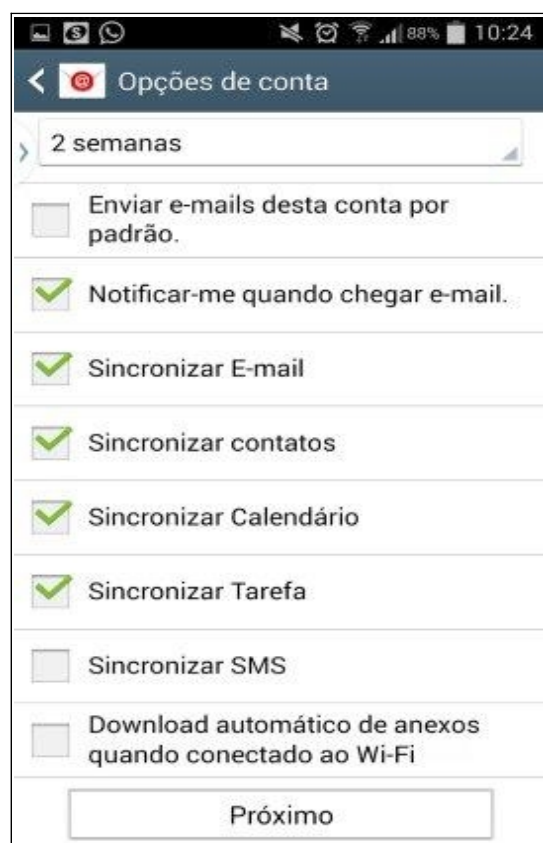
88% 10:24

Opções de conta

2 semanas

Enviar e-mails desta conta por padrão.

Notificar-me quando chegar e-mail.

Sincronizar E-mail

Sincronizar contatos

Sincronizar Calendário

Sincronizar Tarefa

Sincronizar SMS

Download automático de anexos quando conectado ao Wi-Fi

Próximo